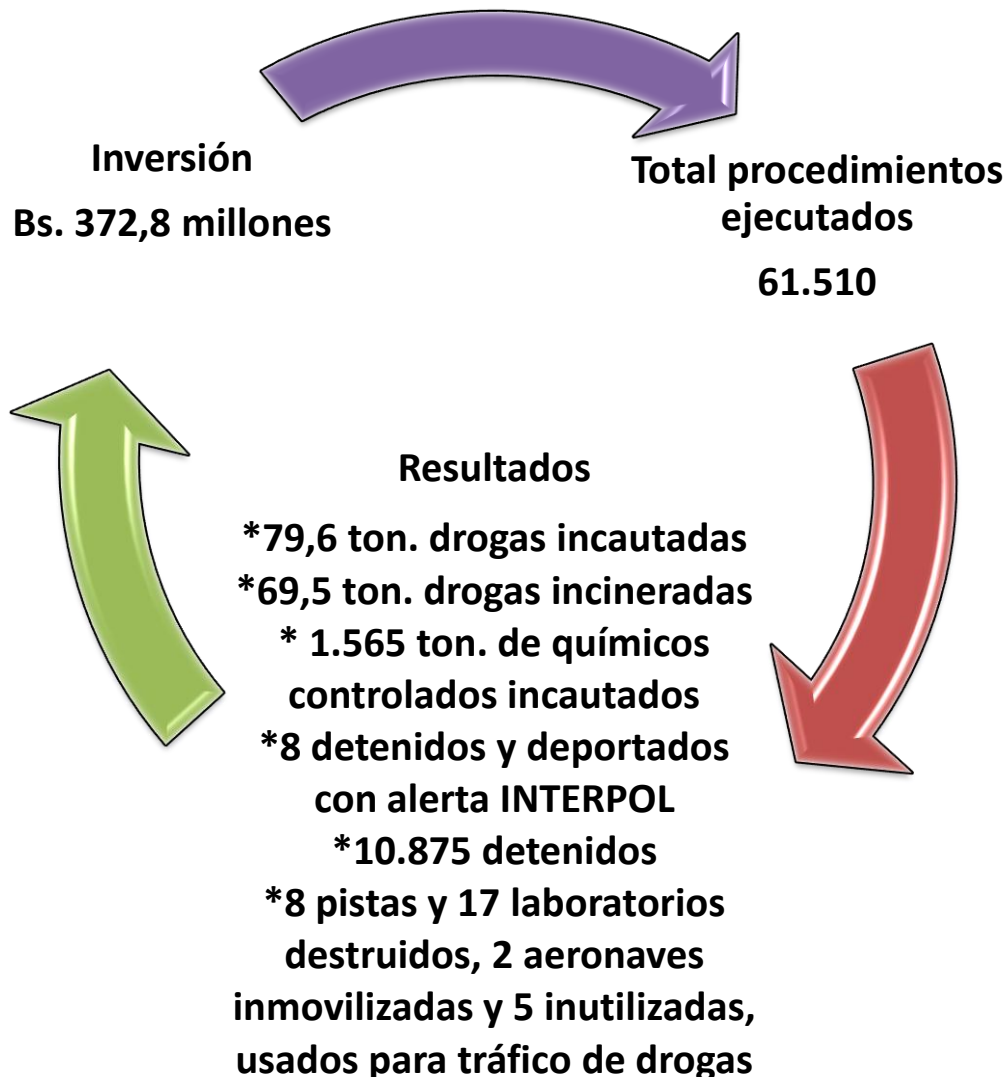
Inversión

Bs. 372,8 millones

Total procedimientos ejecutados

61.510

Resultados

*79,6 ton. drogas incautadas
*69,5 ton. drogas incineradas
* 1.565 ton. de químicos controlados incautados
*8 detenidos y deportados con alerta INTERPOL
*10.875 detenidos
*8 pistas y 17 laboratorios destruidos, 2 aeronaves inmovilizadas y 5 inutilizadas, usados para tráfico de drogas